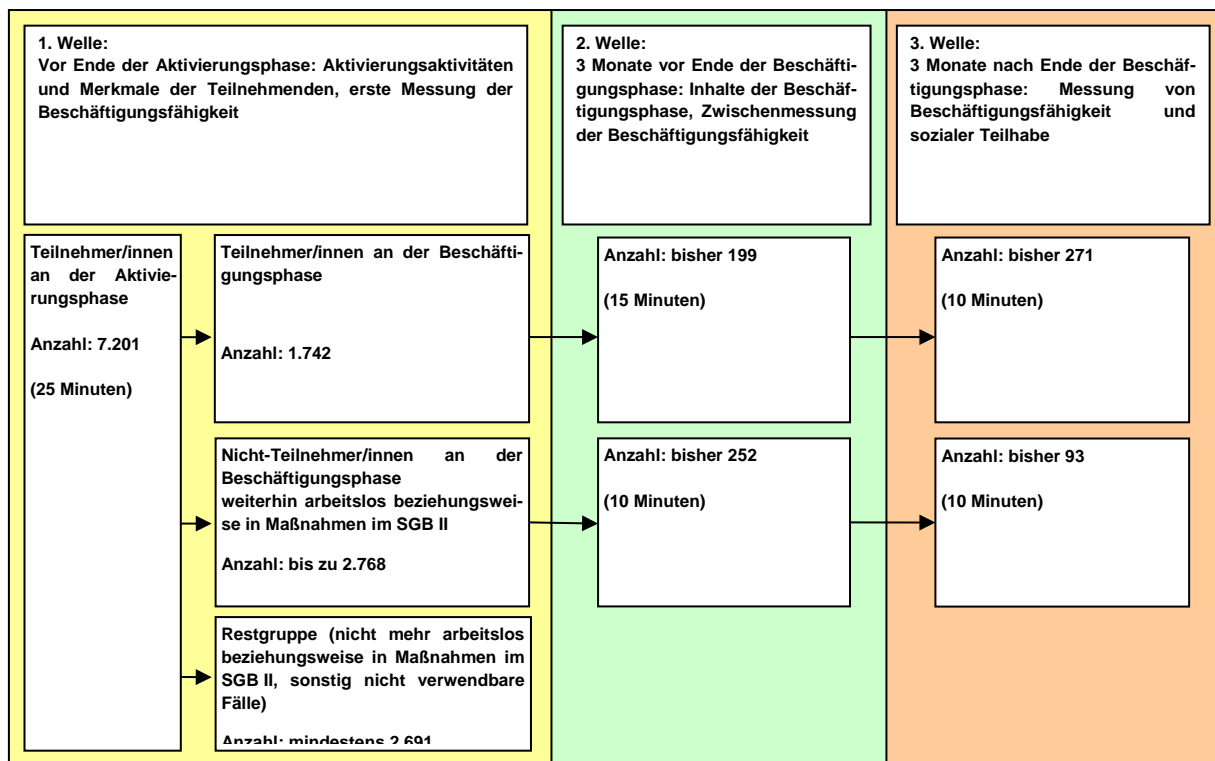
1. Welle:
Vor Ende der Aktivierungsphase: Aktivierungsaktivitäten und Merkmale der Teilnehmenden, erste Messung der Beschäftigungsfähigkeit

2. Welle:
3 Monate vor Ende der Beschäftigungsphase: Inhalte der Beschäftigungsphase, Zwischenmessung der Beschäftigungsfähigkeit

3. Welle:
3 Monate nach Ende der Beschäftigungsphase: Messung von Beschäftigungsfähigkeit und sozialer Teilhabe

Teilnehmer/innen an der Aktivierungsphase

Anzahl: 7.201

(25 Minuten)

Teilnehmer/innen an der Beschäftigungsphase

Anzahl: 1.742

Nicht-Teilnehmer/innen an der Beschäftigungsphase
weiterhin arbeitslos beziehungsweise in Maßnahmen im SGB II

Anzahl: bis zu 2.768

Restgruppe (nicht mehr arbeitslos beziehungsweise in Maßnahmen im SGB II, sonstig nicht verwendbare Fälle)

Anzahl: mindestens 2.691

Anzahl: bisher 199

(15 Minuten)

Anzahl: bisher 252

(10 Minuten)

Anzahl: bisher 271

(10 Minuten)

Anzahl: bisher 93

(10 Minuten)